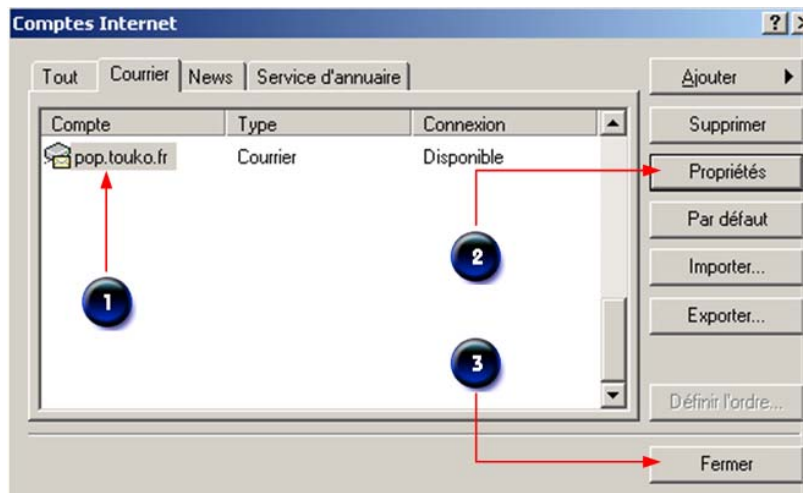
Comptes Internet

?

Tout | Courrier | News | Service d'annuaire

| Compte | Type | Connexion |
|---|---|---|
| pop.touko.fr | Courrier | Disponible |

1

2

3

Ajouter

Supprimer

Propriétés

Par défaut

Importer...

Exporter...

Définir l'ordre...

Fermer